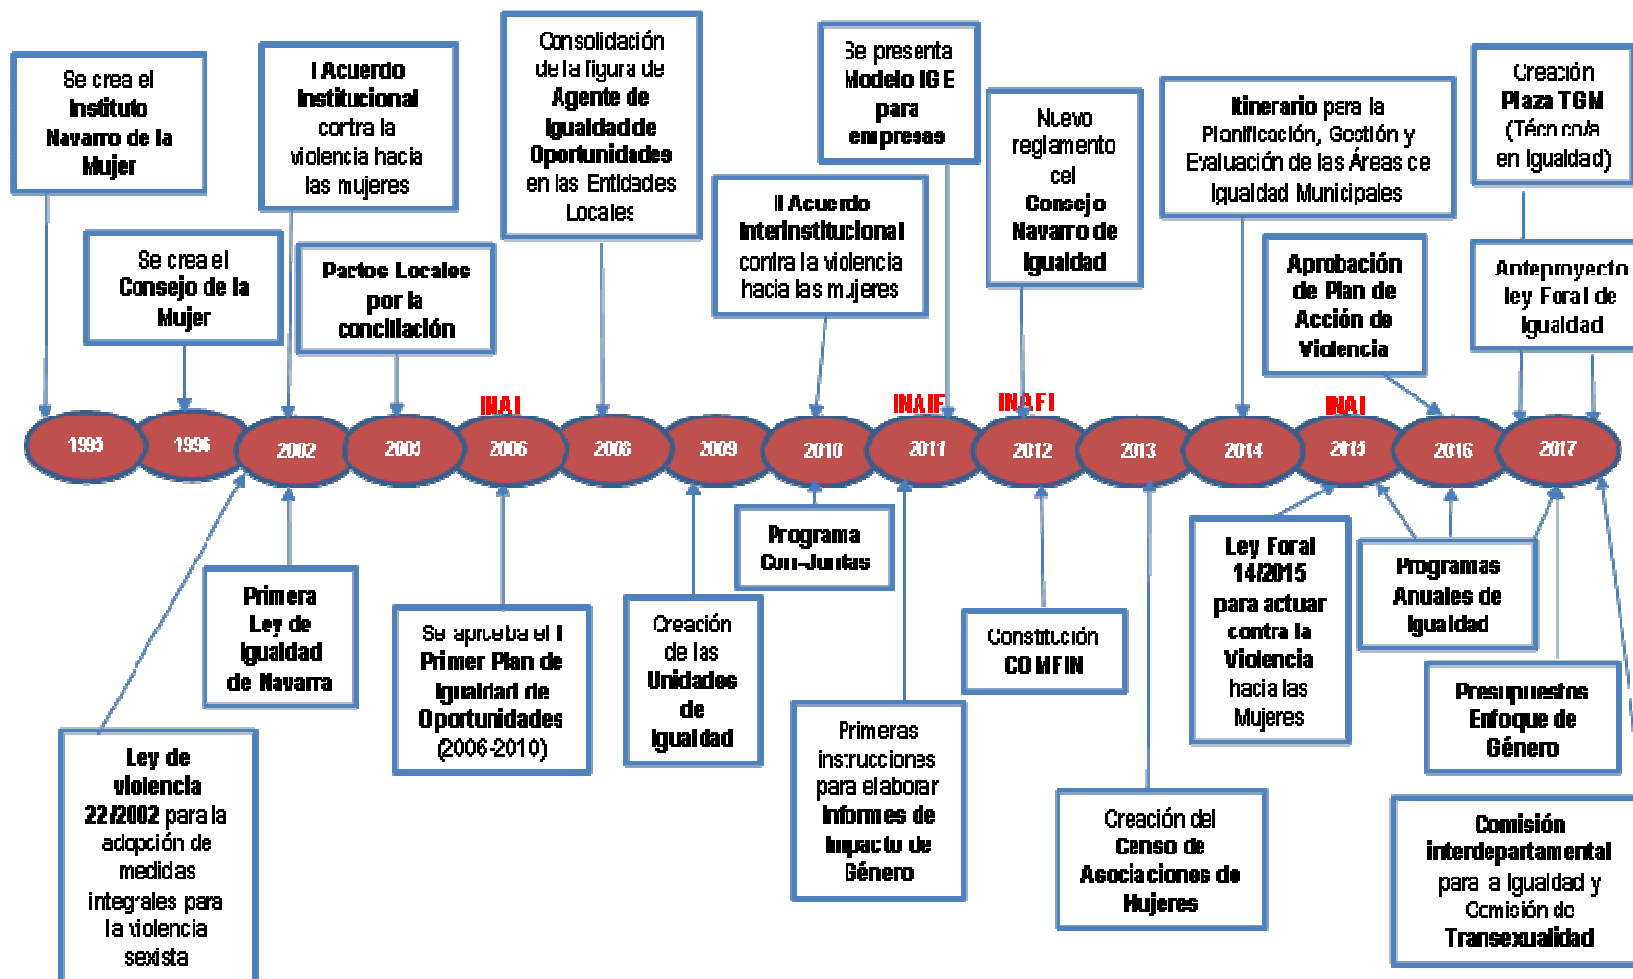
Se crea el **Instituto Navarro de la Mujer**

Se crea el **Consejo de la Mujer**

**I Acuerdo Institucional** contra la violencia hacia las mujeres

**Pactos Locales por la conciliación**

Consolidación de la figura de **Agente de Igualdad de Oportunidades** en las Entidades Locales

**II Acuerdo Interinstitucional** contra la violencia hacia las mujeres

Se presenta **Modelo IGE para empresas**

Nuevo reglamento del **Consejo Navarro de Igualdad**

**Itinerario** para la Planificación, Gestión y Evaluación de las Áreas de Igualdad Municipales

**Aprobación de Plan de Acción de Violencia**

Creación **Plaza TGM** (Técnica en Igualdad)

Anteproyecto ley Foral de Igualdad

INAI

INAIF

INAFI

INAI

1995
1996
2002
2003
2006
2008
2009
2010
2011
2012
2013
2014
2015
2016
2017

**Ley de violencia 22/2002** para la adopción de medidas integrales para la violencia sexista

**Primera Ley de Igualdad de Navarra**

Se aprueba el I **Primer Plan de Igualdad de Oportunidades** (2006-2010)

Creación de las **Unidades de Igualdad**

**Programa Con-Juntas**

Primeras instrucciones para elaborar **Informes de Impacto de Género**

Constitución **COMFIN**

Creación del **Censo de Asociaciones de Mujeres**

**Ley Foral 14/2015 para actuar contra la Violencia** hacia las Mujeres

**Programas Anuales de Igualdad**

**Presupuestos Enfoque de Género**

**Comisión interdepartamental** para la Igualdad y Comisión de **Transexualidad**